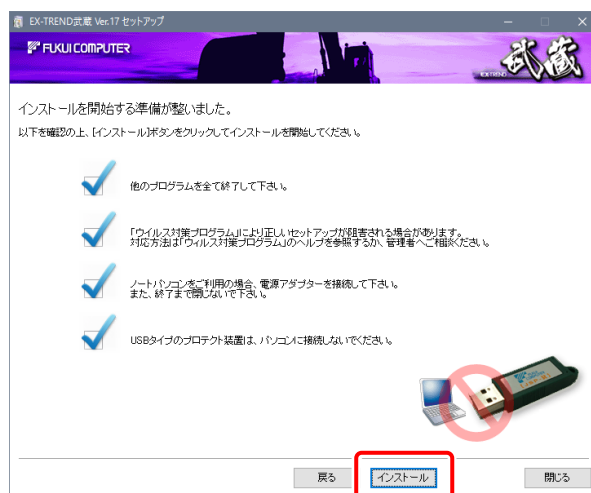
EX-TREND武蔵 Ver.17 セットアップ

FUKUI COMPUTER

EX-TREND 武蔵

インストールを開始する準備が整いました。

以下を確認の上、[インストール]ボタンをクリックしてインストールを開始してください。

他のプログラムを全て終了して下さい。

「ウイルス対策プログラム」により正しいセットアップが阻害される場合があります。
対応方法は「ウイルス対策プログラム」のヘルプを参照するか、管理者へご相談ください。

ノートパソコンをご利用の場合、電源アダプターを接続して下さい。
また、終了まで閉じないで下さい。

USBタイプのプロテクト装置は、パソコンに接続しないでください。

戻る

インストール

閉じる